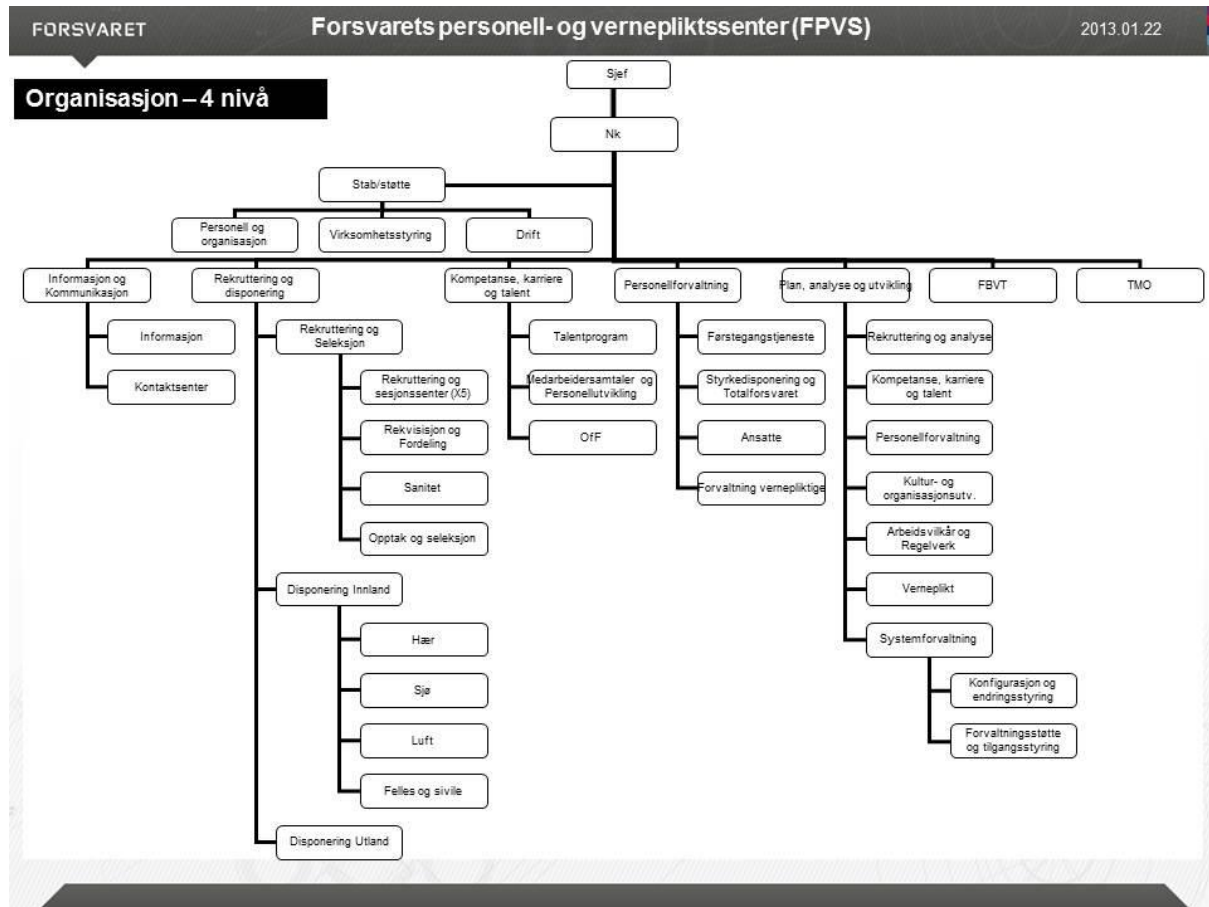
FORSVARET

Forsvarets personell- og vernepliktssenter (FPVS)

2013.01.22

Organisasjon – 4 nivå

Sjef

Nk

Stab/støtte

Personell og organisasjon

Virksomhetsstyring

Drift

Informasjon og Kommunikasjon

Informasjon

Kontaktsenter

Rekruttering og disponering

Rekruttering og Seleksjon

Rekruttering og sesjonssenter (X5)

Rekvisisjon og Fordeling

Sanitet

Opptak og seleksjon

Disponering Innland

Hær

Sjø

Luft

Felles og sivile

Disponering Utland

Kompetanse, karriere og talent

Talentprogram

Medarbeidersamtaler og Personellutvikling

OfF

Personellforvaltning

Førstegangstjeneste

Styrkedisponering og Totalforsvaret

Ansatte

Forvaltning vernepliktige

Plan, analyse og utvikling

Rekruttering og analyse

Kompetanse, karriere og talent

Personellforvaltning

Kultur- og organisasjonsutv.

Arbeidsvilkår og Regelverk

Verneplikt

Systemforvaltning

Konfigurasjon og endringsstyring

Forvaltningsstøtte og tilgangsstyring

FBVT

TMO